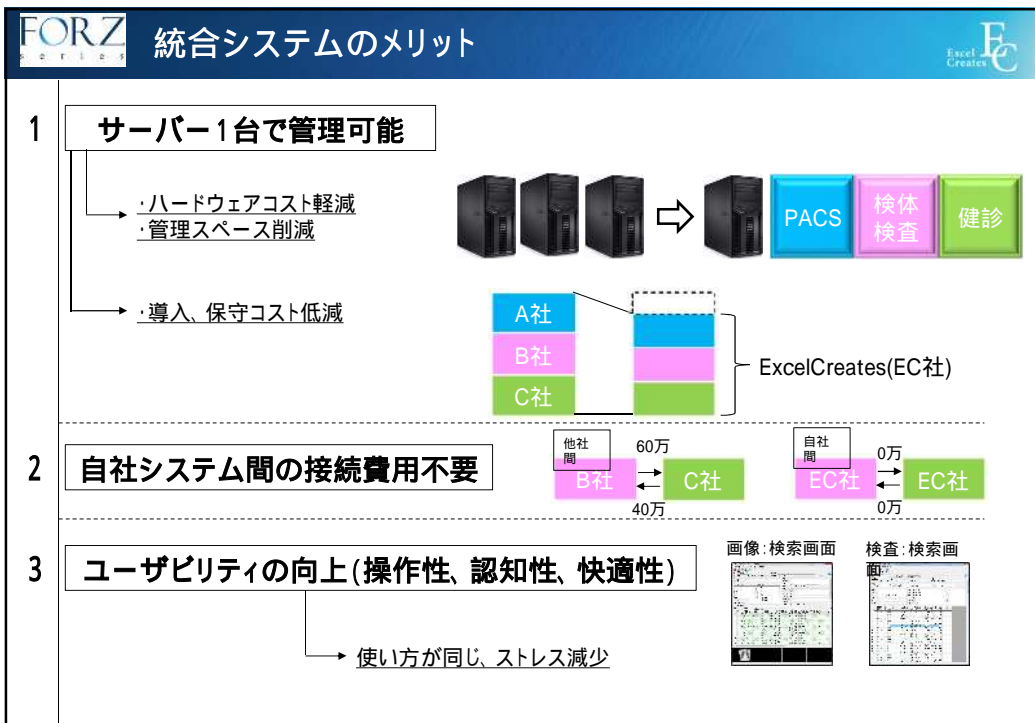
FORZ series

統合システムのメリット

Excel Creates EC

1 サーバー1台で管理可能

・ハードウェアコスト軽減
・管理スペース削減

PACS 検体検査 健診

・導入、保守コスト低減

A社
B社
C社

ExcelCreates(EC社)

2 自社システム間の接続費用不要

他社間
B社 60万 40万 C社

自社間
EC社 0万 0万 EC社

3 ユーザビリティの向上(操作性、認知性、快適性)

画像:検索画面
検査:検索画面

使い方が同じ、ストレス減少